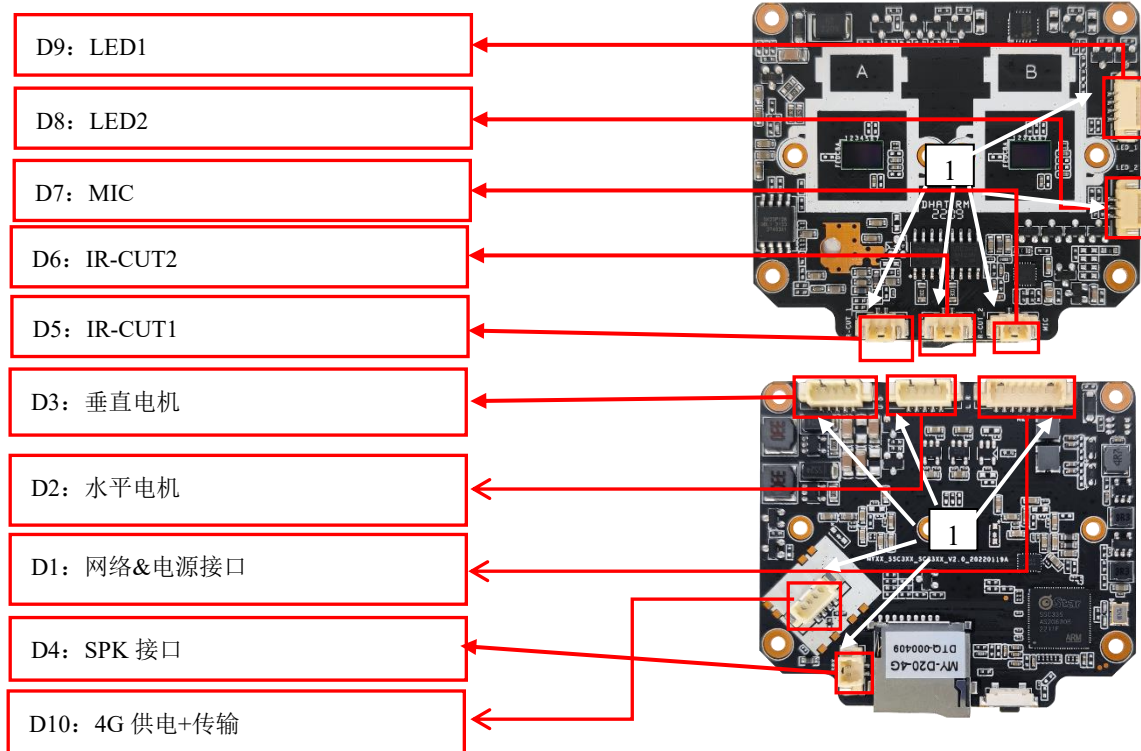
D9：LED1

D8：LED2

D7：MIC

D6：IR-CUT2

D5：IR-CUT1

D3：垂直电机

D2：水平电机

D1：网络&电源接口

D4：SPK 接口

D10：4G 供电+传输

A

B

1

1

DHAT RM
2203

LED_1

LED_2

MIC

MYXX_SSC3XX_SSC3XX_V2.0_20220119A

SSC335

ARM

DTQ-000409

MY-D20-4G